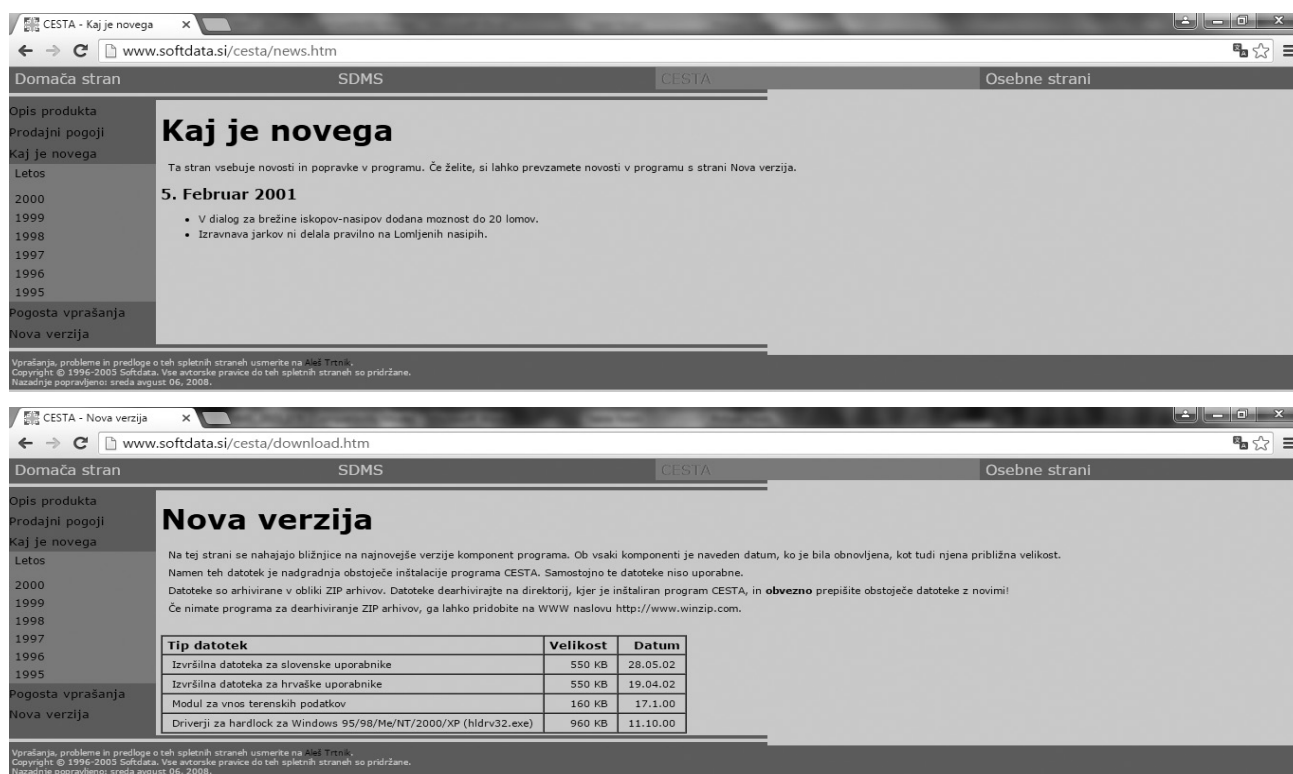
CESTA - Kaj je novega ×

www.softdata.si/cesta/news.htm

Domača stran SDMS CESTA Osebne strani

Opis produkta
Prodajni pogoji
Kaj je novega
Letos
2000
1999
1998
1997
1996
1995
Pogosta vprašanja
Nova verzija

Kaj je novega

Ta stran vsebuje novosti in popravke v programu. Če želite, si lahko prevzamete novosti v programu s strani Nova verzija.

5. Februar 2001

- V dialog za brežine iskopov-nasipov dodana moznost do 20 lomov.
- Izravnava jarkov ni delala pravilno na Lomljenih nasipih.

Vprašanja, probleme in predloge o teh spletnih straneh usmerite na Aleš Trtnik.
Copyright © 1996-2005 Softdata. Vse avtorske pravice do teh spletnih straneh so pridržane.
Nazadnje popravljeno: sreda avgust 06, 2008.

CESTA - Nova verzija ×

www.softdata.si/cesta/download.htm

Domača stran SDMS CESTA Osebne strani

Opis produkta
Prodajni pogoji
Kaj je novega
Letos
2000
1999
1998
1997
1996
1995
Pogosta vprašanja
Nova verzija

Nova verzija

Na tej strani se nahajajo bližnjice na najnovejše verzije komponent programa. Ob vsaki komponenti je naveden datum, ko je bila obnovljena, kot tudi njena približna velikost.
Namen teh datotek je nadgradnja obstoječe inštalacije programa CESTA. Samostojno te datoteke niso uporabne.
Datoteke so arhivirane v obliki ZIP arhivov. Datoteke dearhivirajte na direktorij, kjer je inštaliran program CESTA, in obvezno prepišite obstoječe datoteke z novimi!
Če nimate programa za dearhiviranje ZIP arhivov, ga lahko pridobite na WWW naslovu http://www.winzip.com.

| Tip datotek | Velikost | Datum |
|---|---|---|
| Izvršilna datoteka za slovenske uporabnike | 550 KB | 28.05.02 |
| Izvršilna datoteka za hrvaške uporabnike | 550 KB | 19.04.02 |
| Modul za vnos terenskih podatkov | 160 KB | 17.1.00 |
| Driverji za hardlock za Windows 95/98/Me/NT/2000/XP (hldrv32.exe) | 960 KB | 11.10.00 |

Vprašanja, probleme in predloge o teh spletnih straneh usmerite na Aleš Trtnik.
Copyright © 1996-2005 Softdata. Vse avtorske pravice do teh spletnih straneh so pridržane.
Nazadnje popravljeno: sreda avgust 06, 2008.